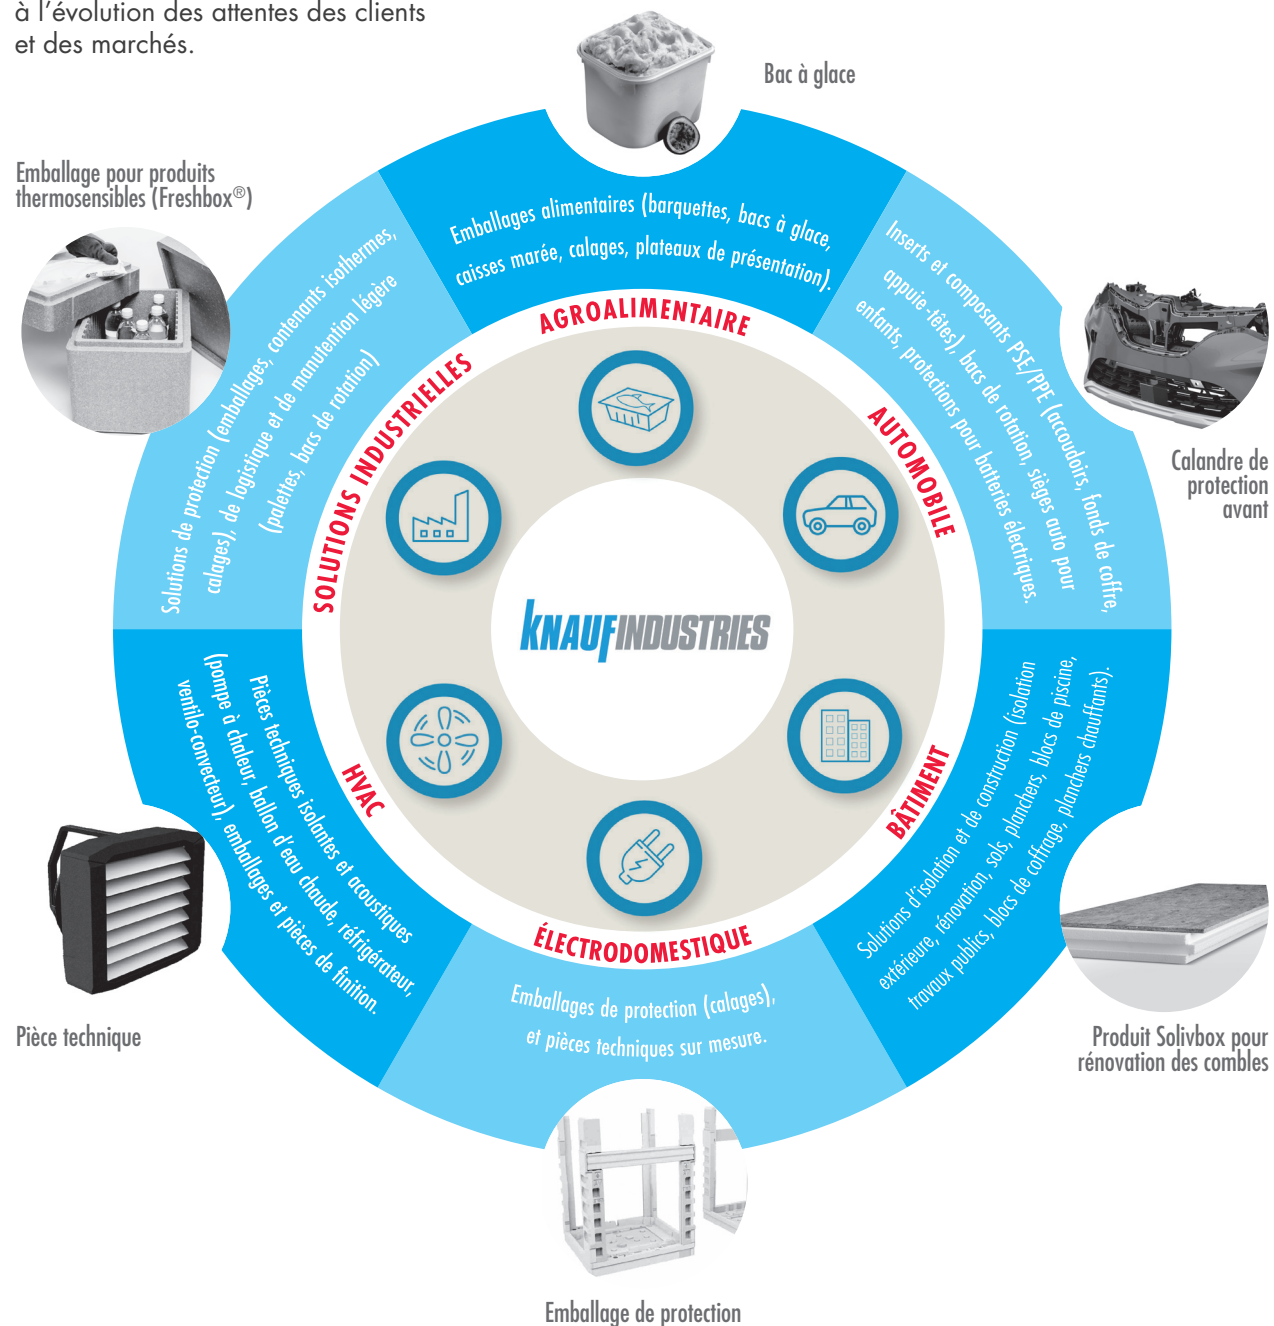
à l'évolution des attentes des clients et des marchés.

Bac à glace

Emballage pour produits thermosensibles (Freshbox®)

Emballages alimentaires (barquettes, bacs à glace, caisses marée, calages, plateaux de présentation).

Inserts et composants PSE/PPE (accoudoirs, fonds de coffre, appuie-têtes), bacs de rotation, sièges auto pour enfants, protections pour batteries électriques.

Solutions de protection (emballages, contenants isothermes, calages), de logistique et de manutention légère (palettes, bacs de rotation).

Calandre de protection avant

AGROALIMENTAIRE

AUTOMOBILE

SOLUTIONS INDUSTRIELLES

KNAUF INDUSTRIES

HVAC

BÂTIMENT

ÉLECTRODOMESTIQUE

Pièces techniques isolantes et acoustiques (pompe à chaleur, ballon d'eau chaude, réfrigérateur, ventilo-convecteur), emballages et pièces de finition.

Solutions d'isolation et de construction (isolation extérieure, rénovation, sols, planchers, blocs de piscine, travaux publics, blocs de coffrage, planchers chauffants).

Pièce technique

Produit Solivbox pour rénovation des combles

Emballages de protection (calages), et pièces techniques sur mesure.

Emballage de protection